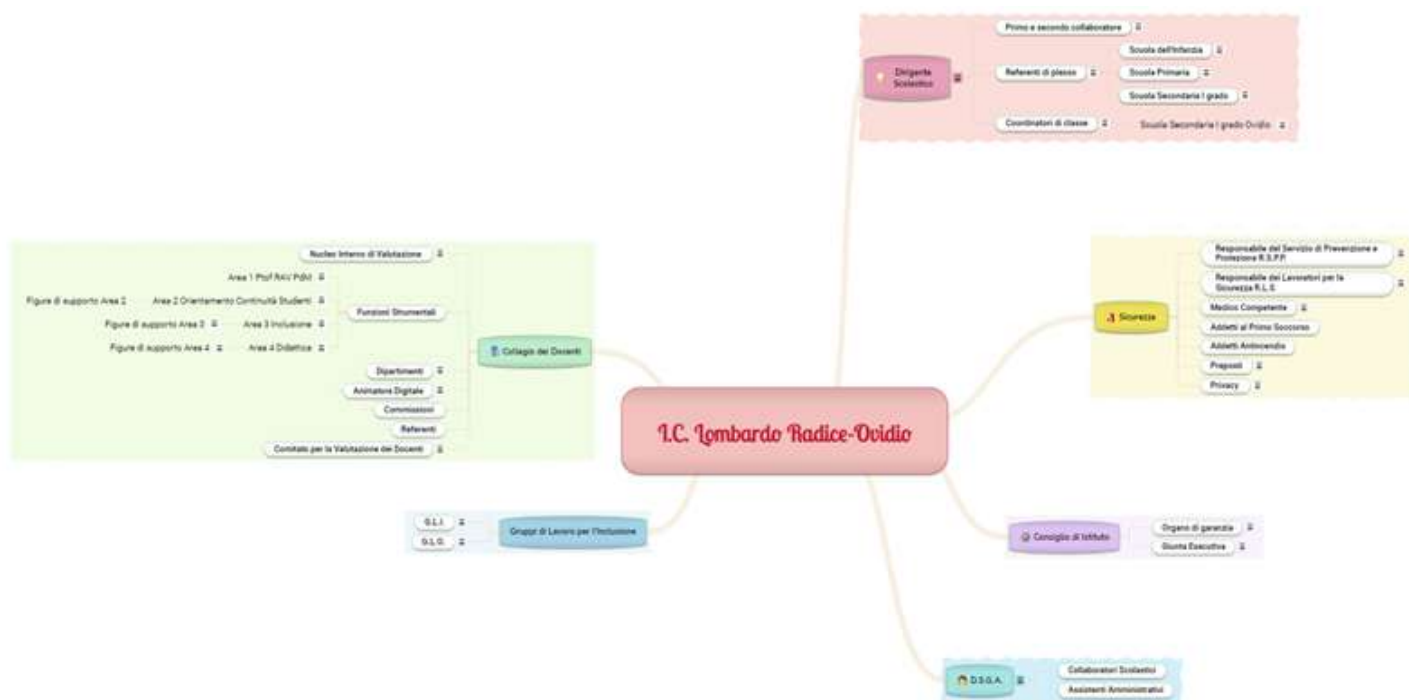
I.C. Lombardo Radice-Ovidio

Dirigente Scolastico

Primo e secondo collaboratore

Referenti di plesso

Scuola dell'Infanzia

Scuola Primaria

Scuola Secondaria I grado

Coordinatori di classe

Scuola Secondaria I grado Ovidio

Sicurezza

Responsabile del Servizio di Prevenzione e Protezione R.S.P.P.

Responsabile dei Lavoratori per la Sicurezza R.L.S.

Medico Competente

Addetti al Primo Soccorso

Addetti Antincendio

Preposti

Privacy

Consiglio di Istituto

Organo di garanzia

Giunta Esecutiva

D.S.G.A.

Collaboratori Scolastici

Assistenti Amministrativi

Gruppi di Lavoro per l'Inclusione

G.L.I.

G.L.O.

Collegio dei Docenti

Nucleo Interno di Valutazione

Funzioni Strumentali

Area 1 Ptof RAV PdM

Area 2 Orientamento Continuità Studenti

Figure di supporto Area 2

Area 3 Inclusione

Figure di supporto Area 3

Area 4 Didattica

Figure di supporto Area 4

Dipartimenti

Animatore Digitale

Commissioni

Referenti

Comitato per la Valutazione dei Docenti